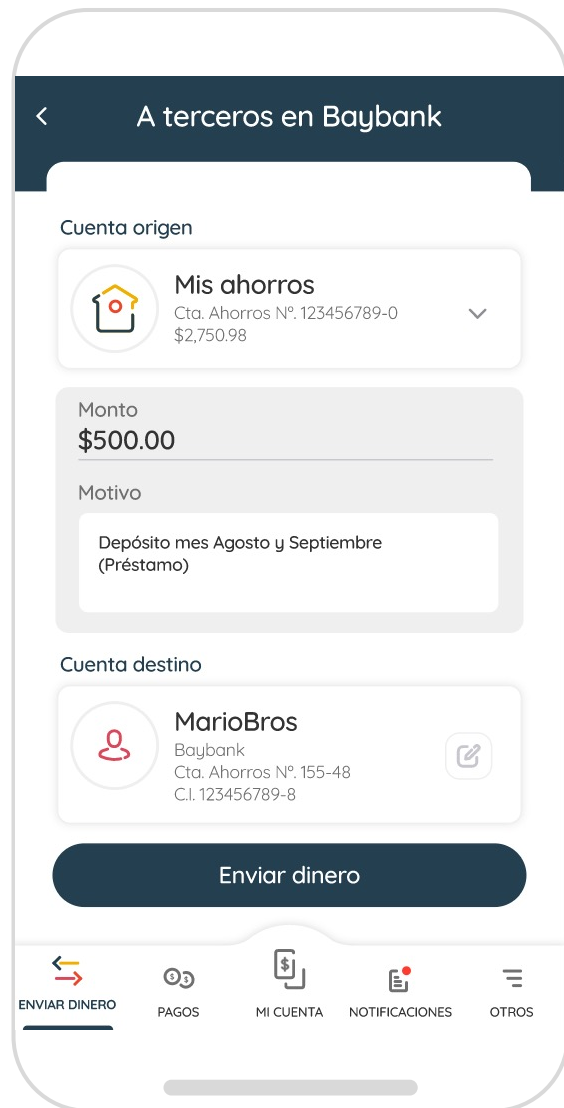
<

A terceros en Baybank

Cuenta origen

Mis ahorros
Cta. Ahorros Nº. 123456789-0
$2,750.98

Monto
$500.00

Motivo

Depósito mes Agosto y Septiembre (Préstamo)

Cuenta destino

MarioBros
Baybank
Cta. Ahorros Nº. 155-48
C.I. 123456789-8

Enviar dinero

ENVIAR DINERO
PAGOS
MI CUENTA
NOTIFICACIONES
OTROS